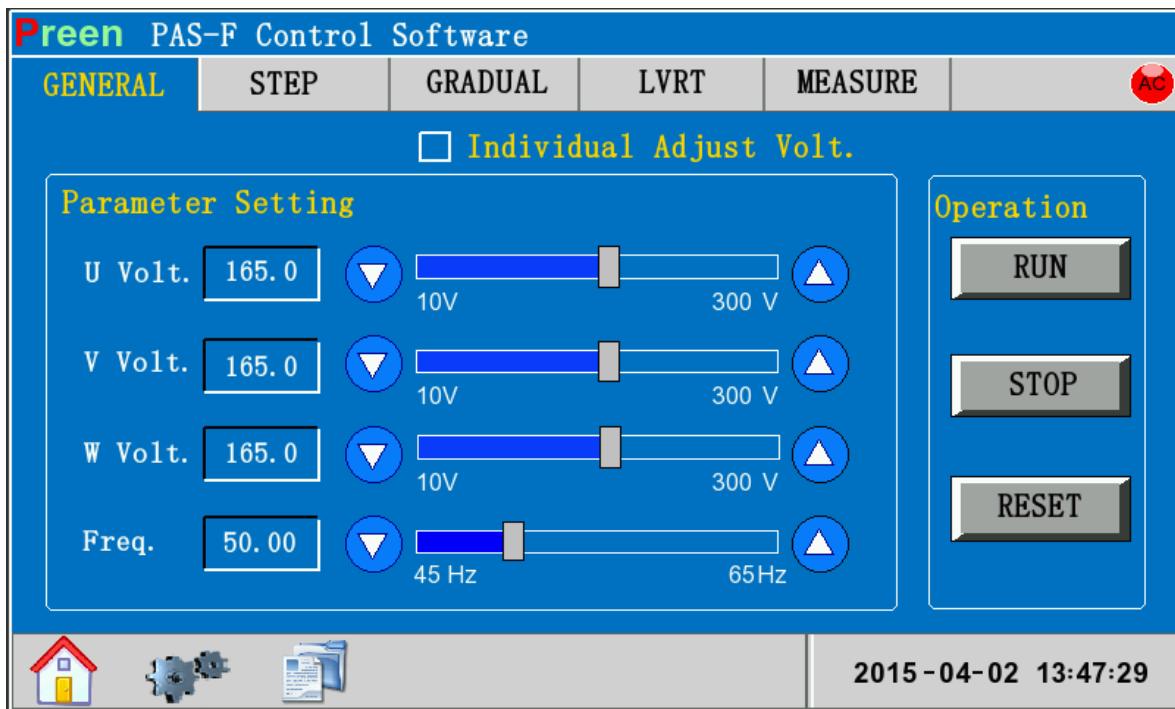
Preen PAS-F Control Software

GENERAL
STEP
GRADUAL
LVRT
MEASURE
AC

Individual Adjust Volt.

Parameter Setting

U Volt. 165.0
10V 300 V

V Volt. 165.0
10V 300 V

W Volt. 165.0
10V 300 V

Freq. 50.00
45 Hz 65Hz

Operation

RUN

STOP

RESET

2015-04-02 13:47:29